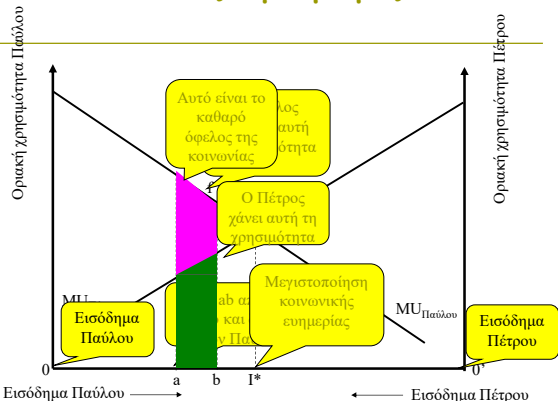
Οριακή χρησιμότητα Παύλου

Οριακή χρησιμότητα Πέτρου

Αυτό είναι το καθαρό όφελος της κοινωνίας

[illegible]λος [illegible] αυτή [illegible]ότητα

Ο Πέτρος χάνει αυτή τη χρησιμότητα

MU

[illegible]ab α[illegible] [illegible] και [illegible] Πα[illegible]

Μεγιστοποίηση κοινωνικής ευημερίας

$MU_{Παύλου}$

Εισόδημα Παύλου

Εισόδημα Πέτρου

0

a

b

I*

0'

Εισόδημα Παύλου

Εισόδημα Πέτρου